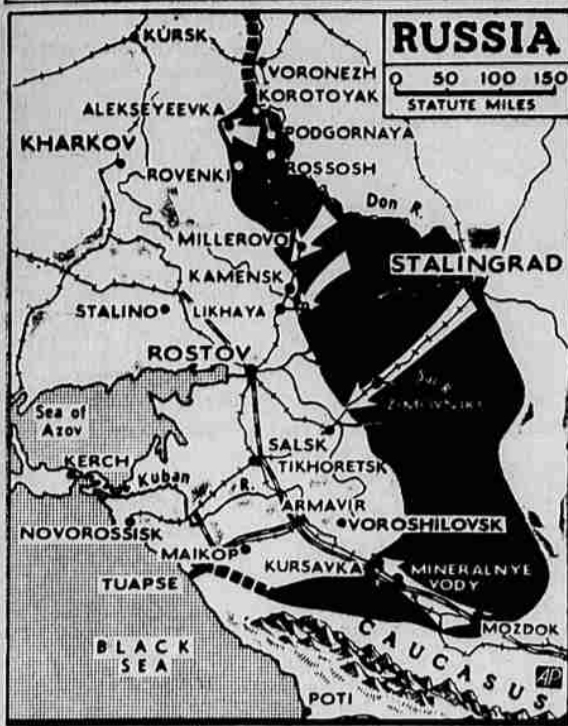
RUSSIA
0 50 100 150
STATUTE MILES

KURSK
VORONEZH
KOROTOYAK
ALEKSEYEEVKA
PODGORNAYA
KHARKOV
ROVENKI
ROSSOSH
Don R.
MILLEROVO
KAMENSK
STALINGRAD
STALINO
LIKHAYA
ROSTOV
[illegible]
Sea of Azov
SALSK
TIKHORETSK
KERCH
Kuban R.
ARMAVIR
VOROSHILOVSK
NOVOROSSISK
MAIKOP
KURSAVKA
MINERALNYE VODY
TUAPSE
MOZDOK
BLACK SEA
CAUCASUS
POTI
AP